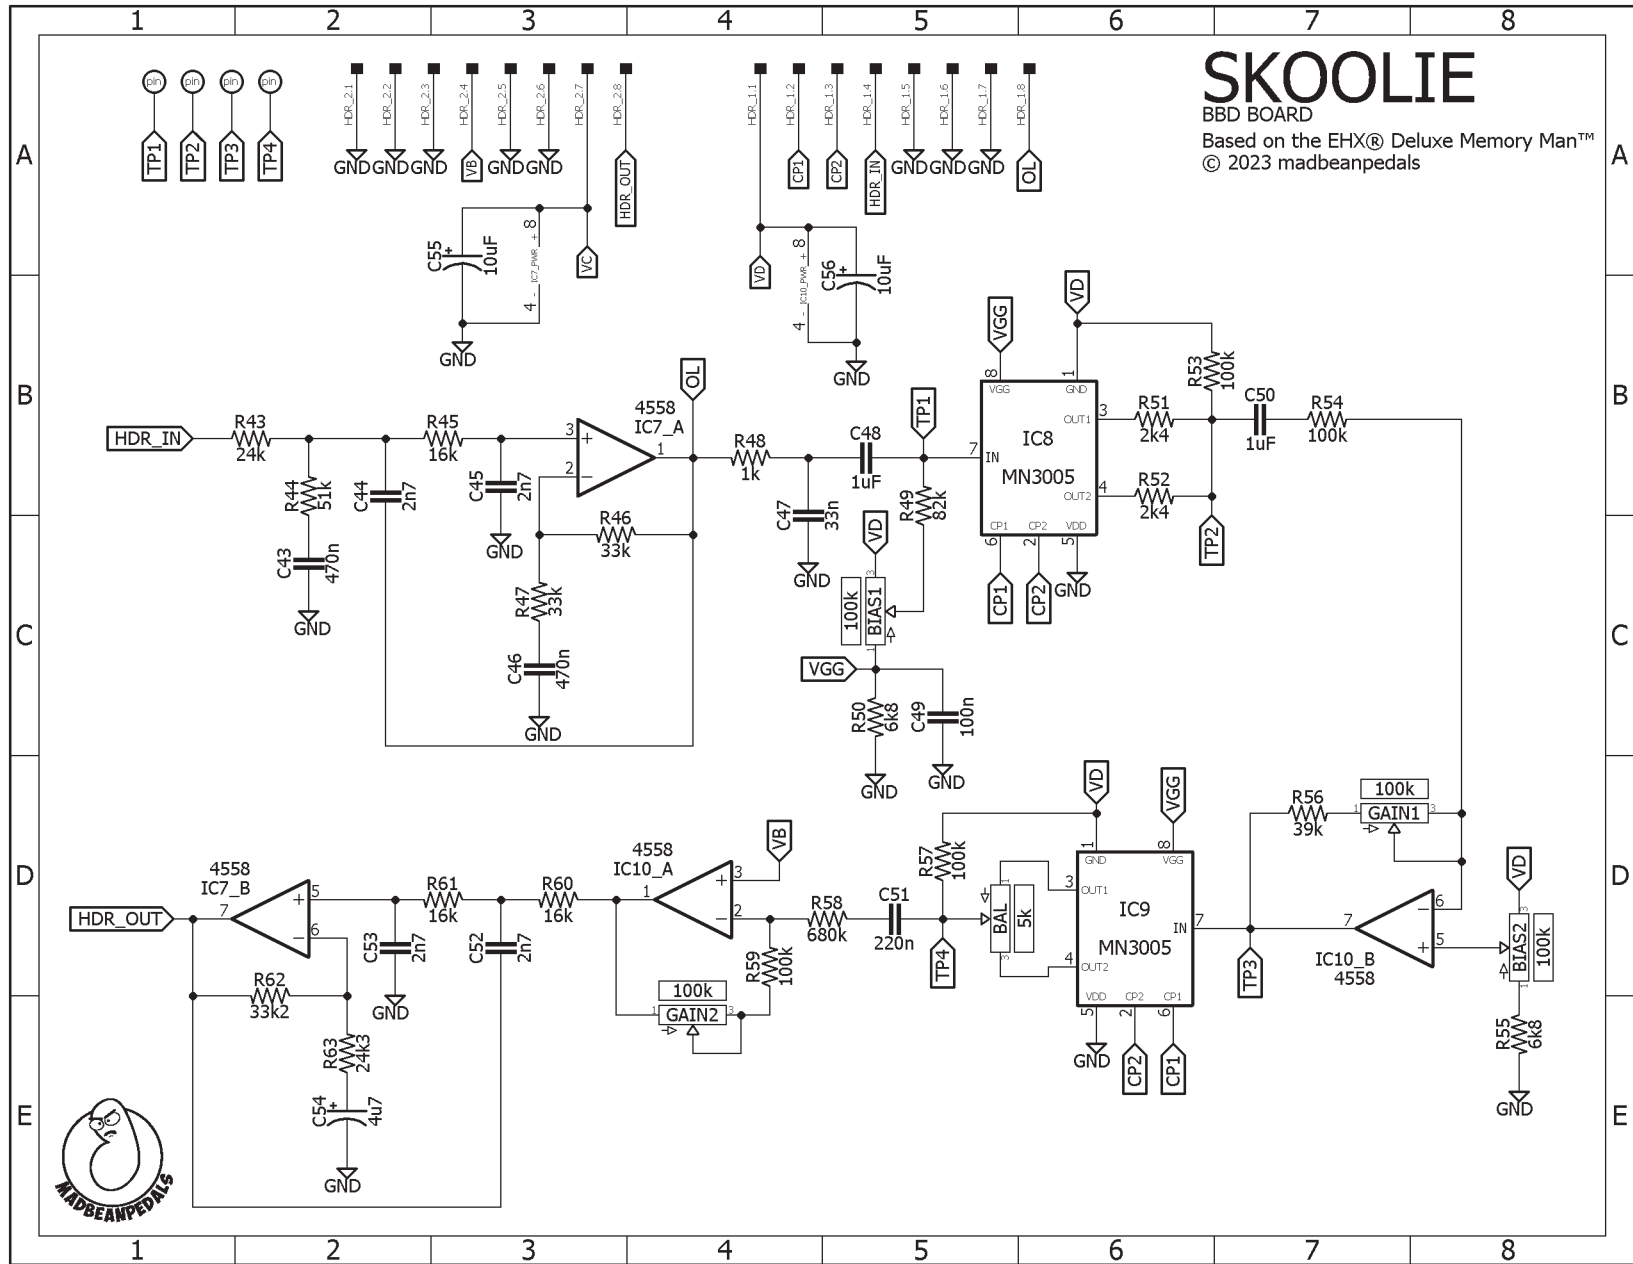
1 2 3 4 5 6 7 8

A

B

C

D

E

SKOOLIE
BBD BOARD
Based on the EHX® Deluxe Memory Man™
© 2023 madbeanpedals

pin pin pin pin
TP1 TP2 TP3 TP4

HDR_2.1 HDR_2.2 HDR_2.3 HDR_2.4 HDR_2.5 HDR_2.6 HDR_2.7 HDR_2.8
GND GND GND VB GND GND HDR_OUT

C55 10uF
IC7_PWR 8 4
VC
GND

HDR_1.1 HDR_1.2 HDR_1.3 HDR_1.4 HDR_1.5 HDR_1.6 HDR_1.7 HDR_1.8
CP1 CP2 HDR_IN GND GND GND OL

VD
C56 10uF
IC10_PWR 8 4
GND

HDR_IN
R43 24k
R44 51k
C43 470n
GND
C44 2n7
R45 16k
C45 2n7
GND
4558
IC7_A
3 2 1
OL
R46 33k
R47 33k
C46 470n
GND

R48 1k
C47 33n
GND
C48 1uF
TP1
R49 82k
VD
100k
BIAS1
VGG
R50 6k8
GND
C49 100n
GND

VGG
VD
8 1
VGG GND
IN 7
IC8
MN3005
OUT1 3
OUT2 4
CP1 CP2 VDD
6 2 5
CP1 CP2 GND

R51 2k4
R52 2k4
R53 100k
C50 1uF
R54 100k
TP2

VD
VGG
R56 39k
100k
GAIN1

4558
IC7_B
HDR_OUT
7 5 6
R61 16k
C53 2n7
GND
C52 2n7
R62 33k2
R63 24k3
C54 4u7
GND

R60 16k
4558
IC10_A
1 3 2
VB
R59 100k
100k
GAIN2
R58 680k
C51 220n
TP4
R57 100k
BAL 5k

GND VGG
OUT1 3
IC9
MN3005
IN 7
OUT2 4
VDD CP2 CP1
5 2 6
GND CP2 CP1

TP3
7 6 5
IC10_B
4558
VD
BIAS2 100k
R55 6k8
GND

MADBEANPEDALS